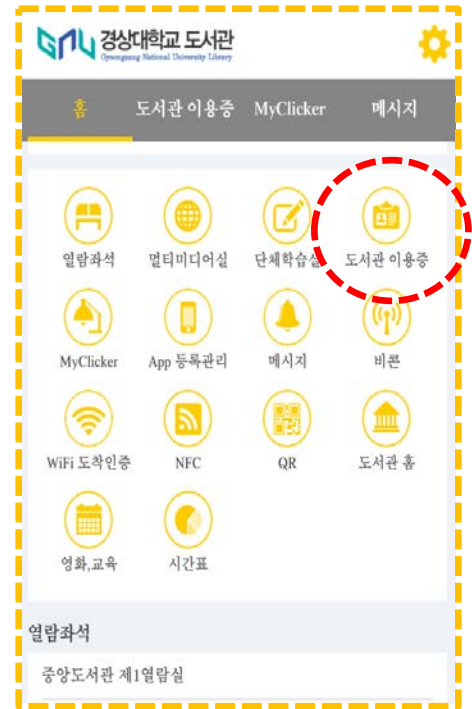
경상대학교 도서관
Gyeongsang National University Library

홈
도서관 이용증
MyClicker
메시지

열람좌석
멀티미디어실
단체학습실
도서관 이용증
MyClicker
App 등록관리
메시지
비콘
WiFi 도착인증
NFC
QR
도서관 홈
영화,교육
시간표

열람좌석
중앙도서관 제1열람실